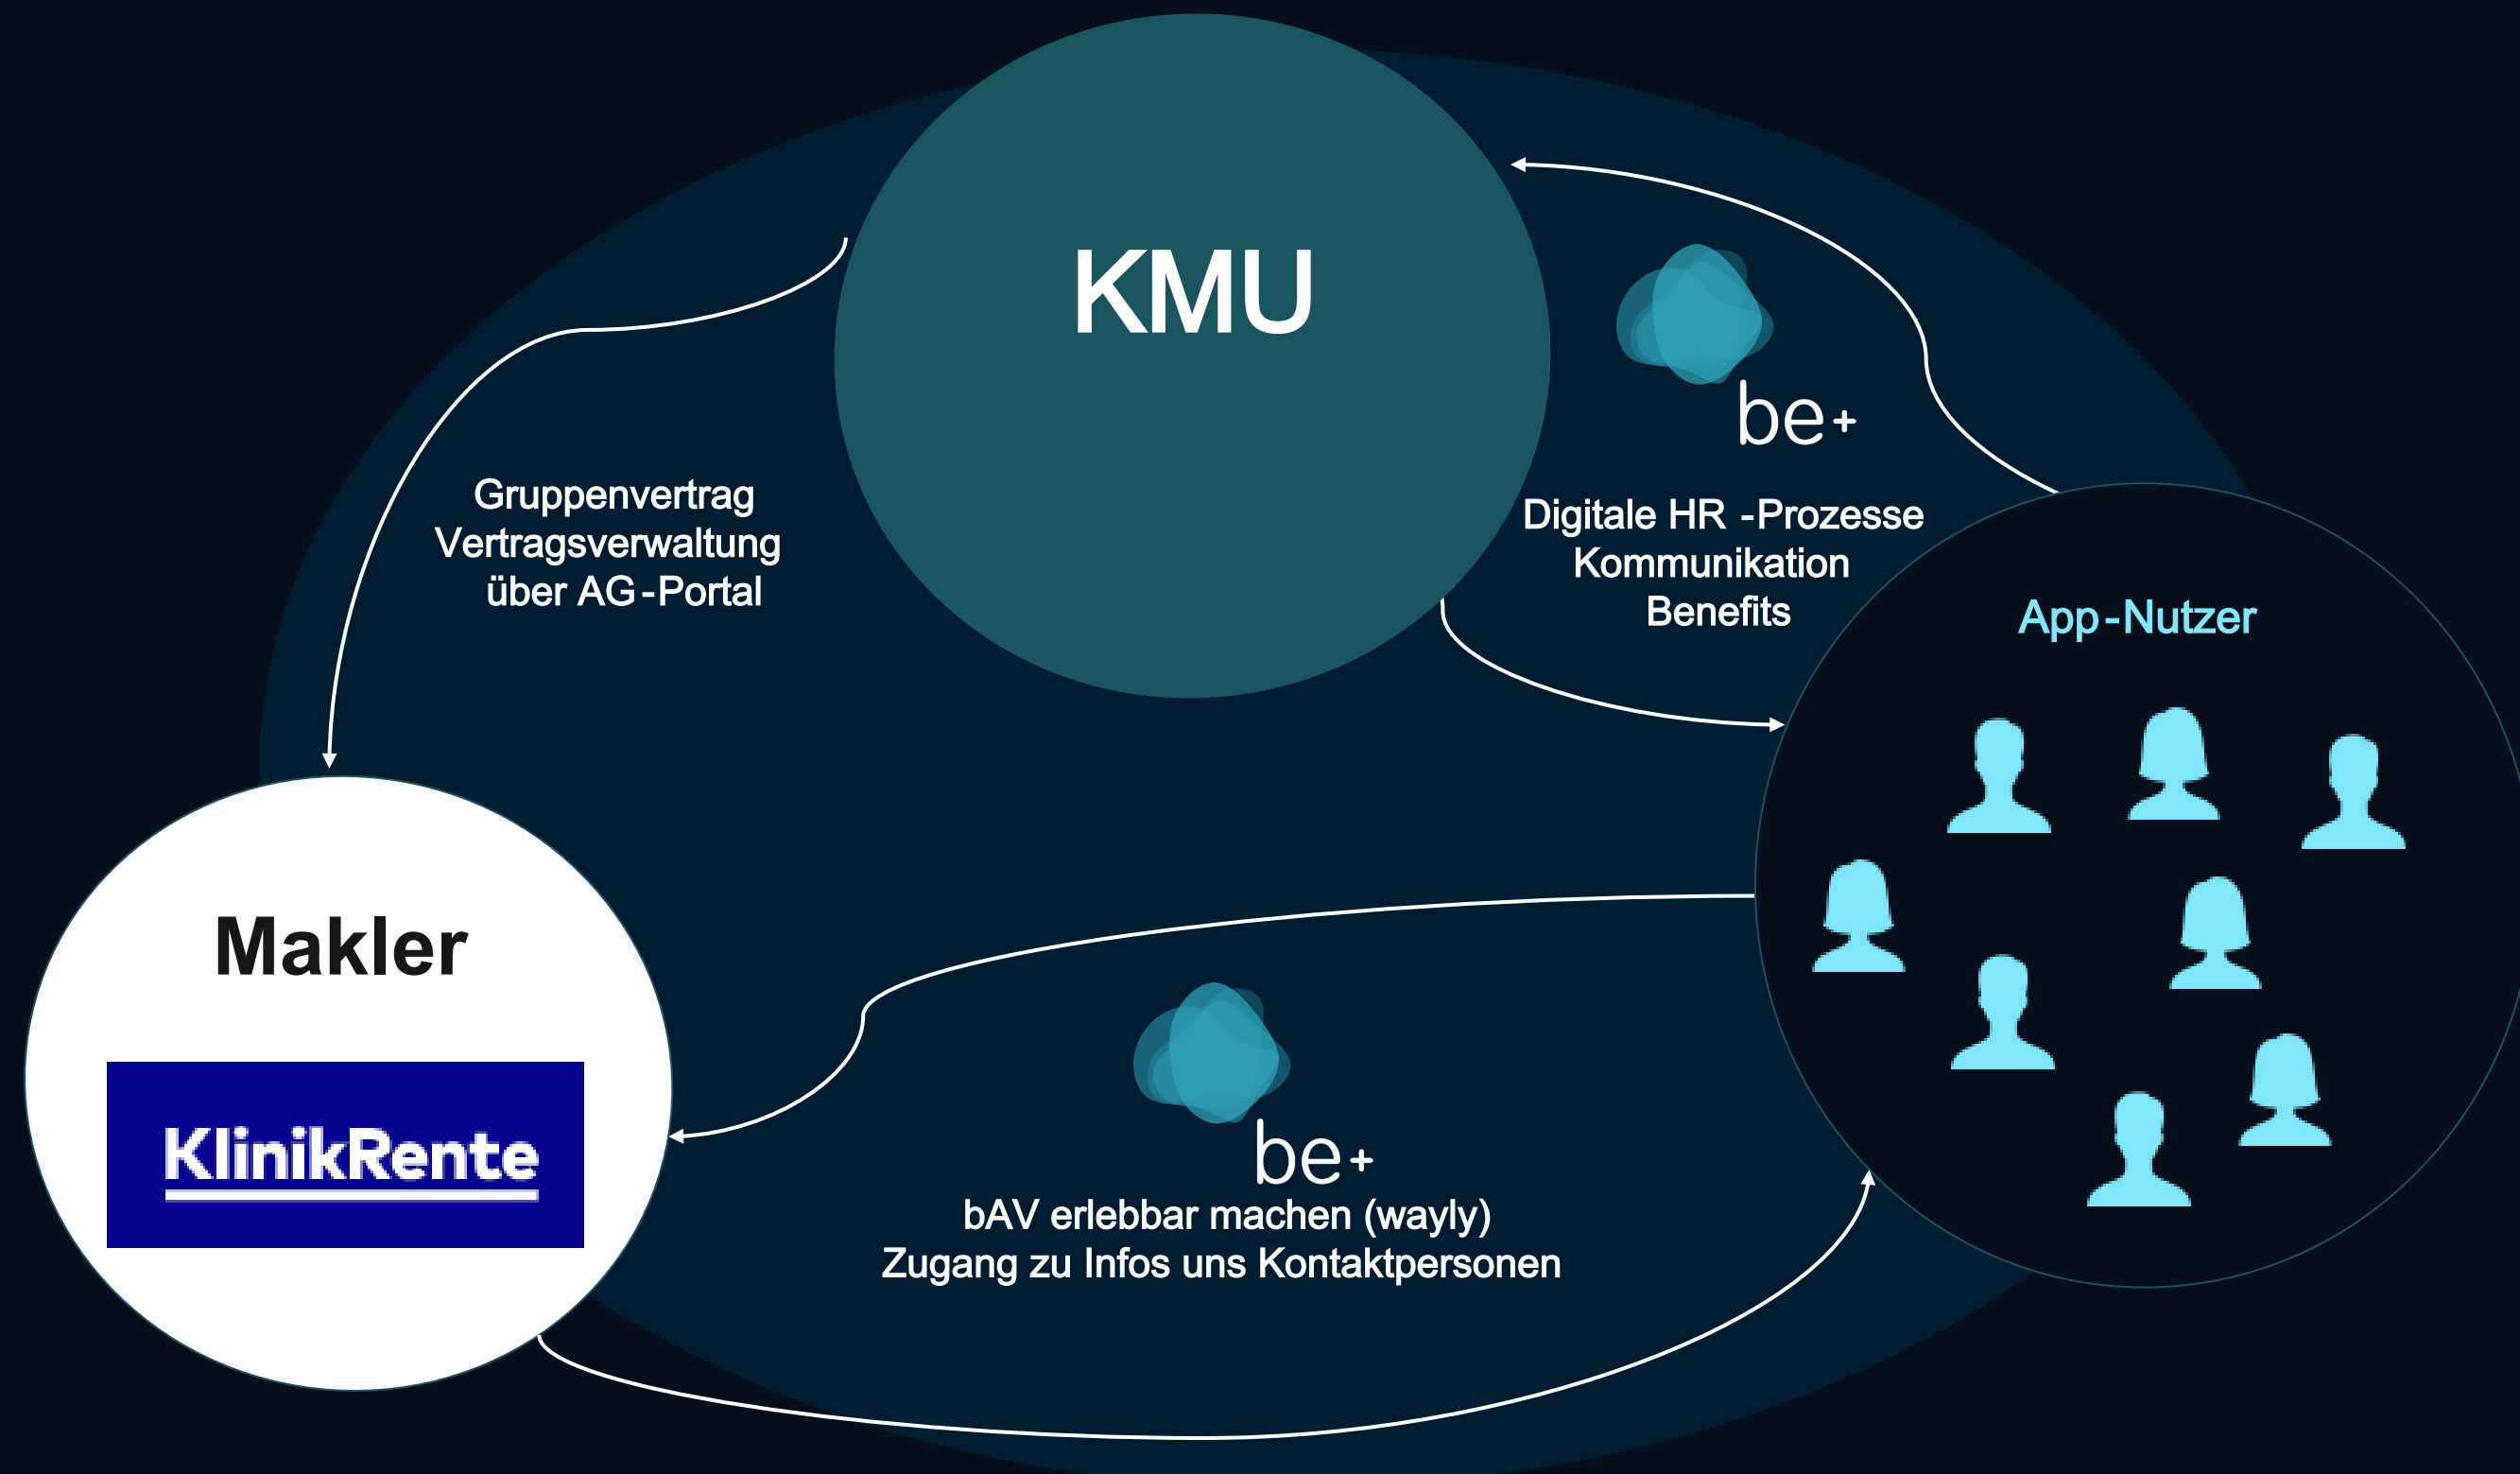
KMU

be+

Digitale HR -Prozesse
Kommunikation
Benefits

Gruppenvertrag
Vertragsverwaltung
über AG-Portal

App-Nutzer

Makler

KlinikRente

be+

bAV erlebbar machen (wayly)
Zugang zu Infos uns Kontaktpersonen